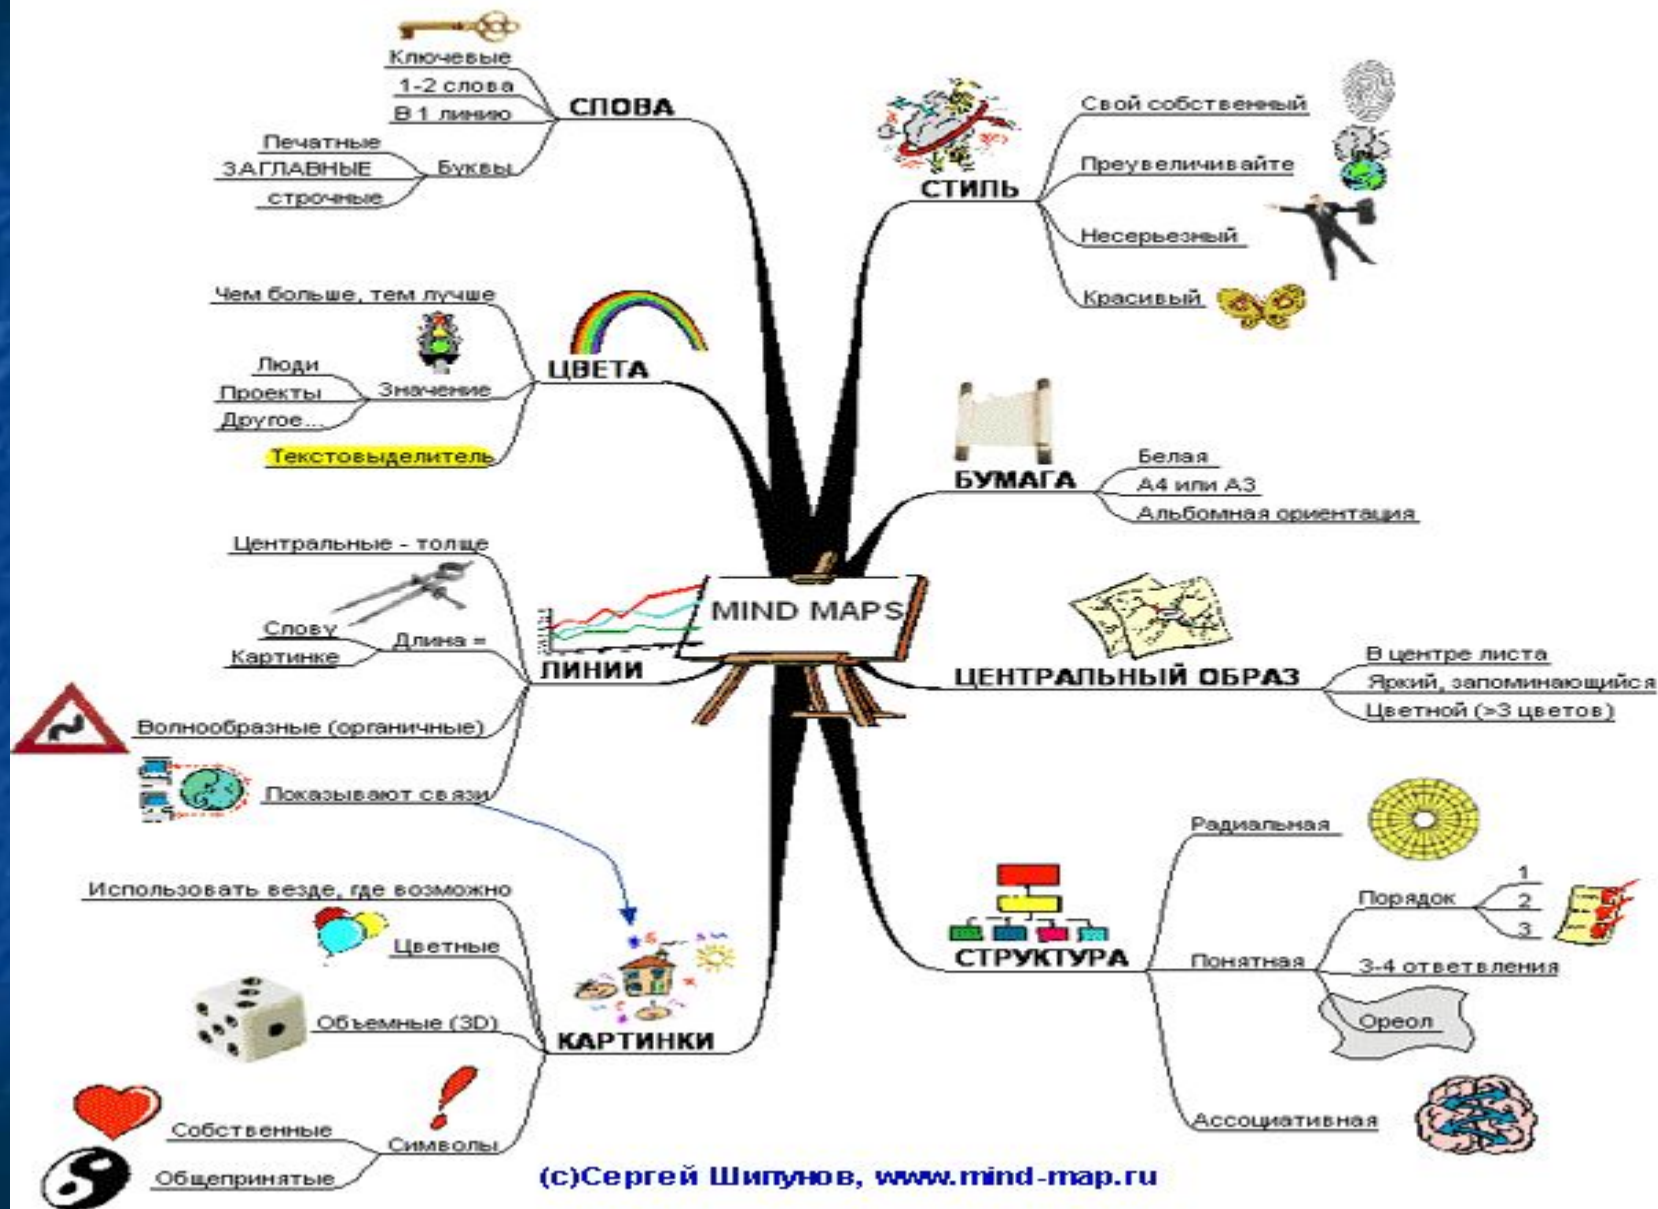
MIND MAPS

СЛОВА
Ключевые
1-2 слова
В 1 линию
Буквы
Печатные
ЗАГЛАВНЫЕ
строчные

ЦВЕТА
Чем больше, тем лучше
Значение
Люди
Проекты
Другое...
Текстовыделитель

ЛИНИИ
Центральные - толще
Длина =
Слову
Картинке
Волнообразные (органичные)
Показывают связи

КАРТИНКИ
Использовать везде, где возможно
Цветные
Объемные (3D)
Символы
Собственные
Общепринятые

СТИЛЬ
Свой собственный
Преувеличивайте
Несерьезный
Красивый

БУМАГА
Белая
А4 или А3
Альбомная ориентация

ЦЕНТРАЛЬНЫЙ ОБРАЗ
В центре листа
Яркий, запоминающийся
Цветной (>3 цветов)

СТРУКТУРА
Радиальная
Понятная
Порядок
1
2
3
3-4 ответвления
Ореол
Ассоциативная

(с)Сергей Шипунов, www.mind-map.ru